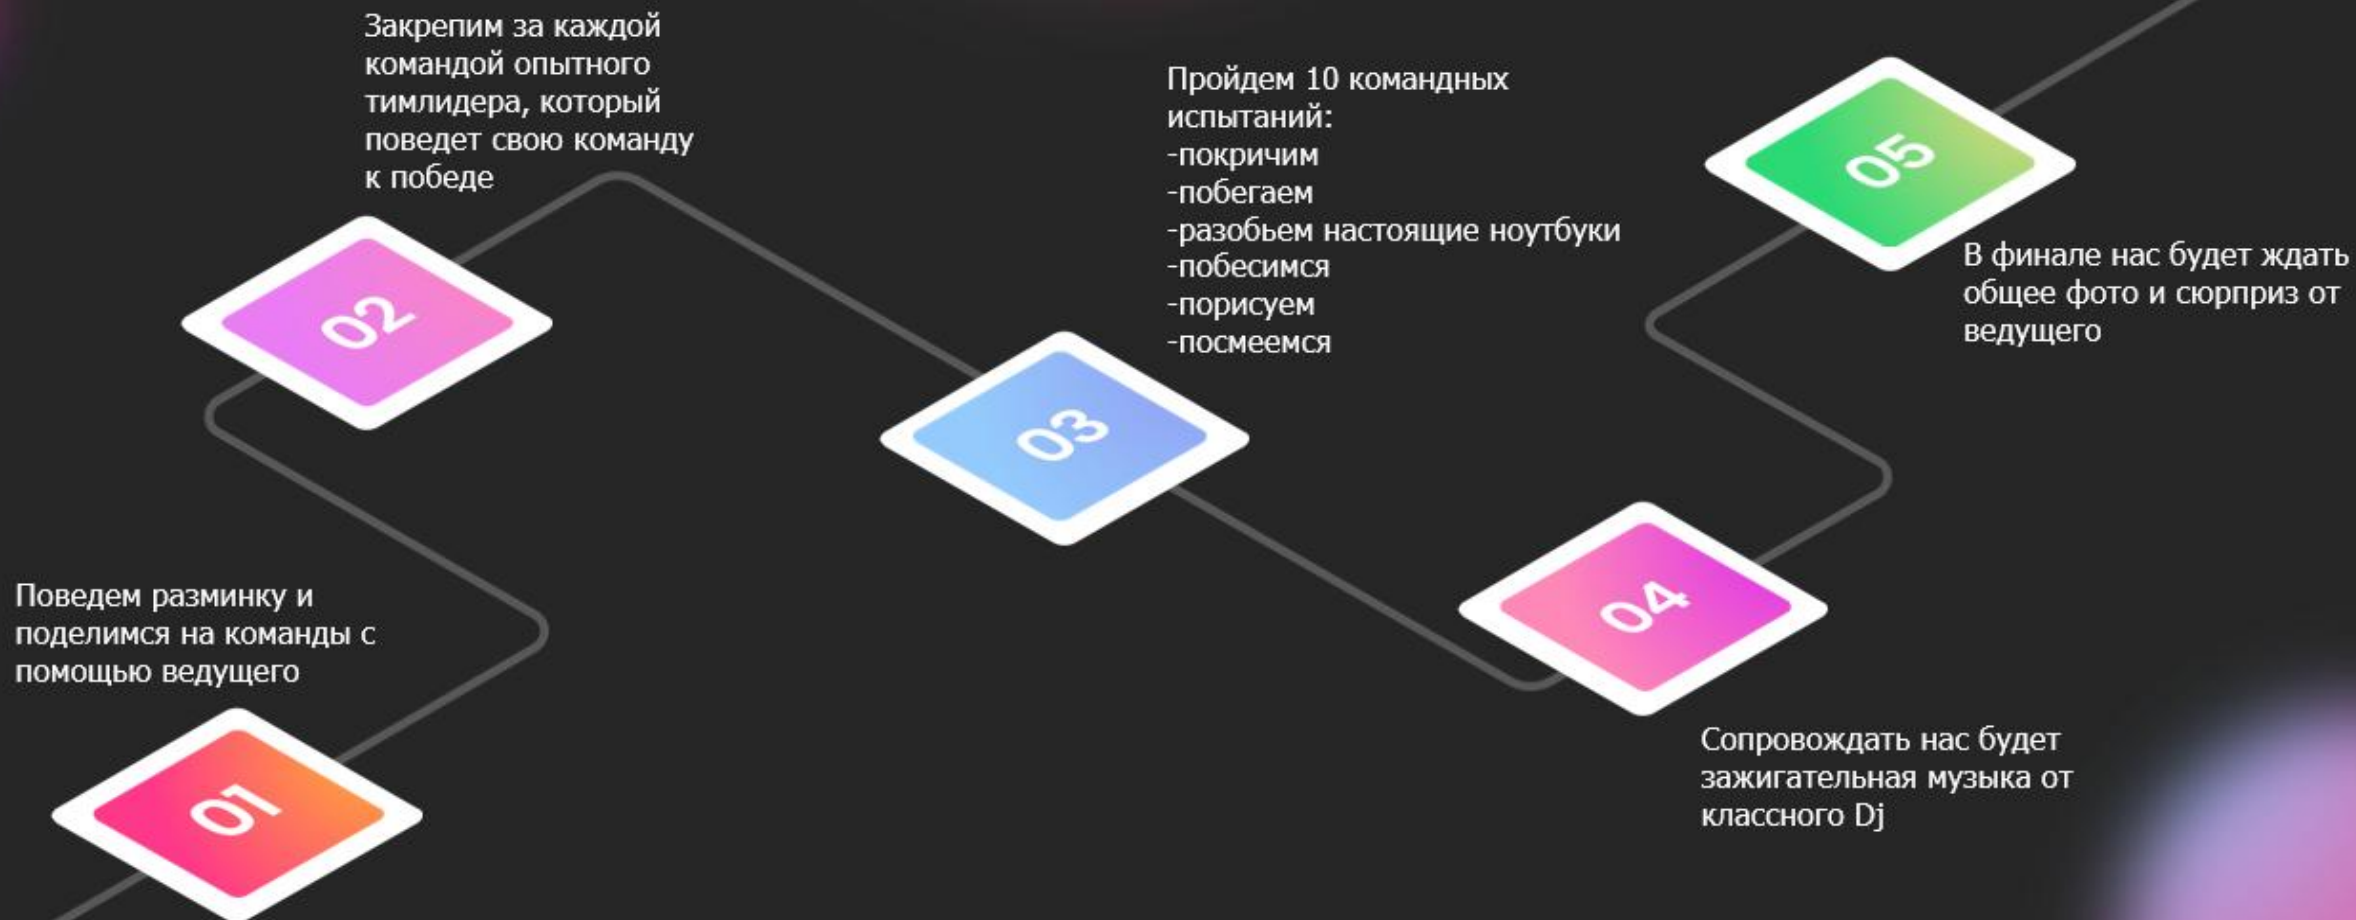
Поведем разминку и поделимся на команды с помощью ведущего

01

Закрепим за каждой командой опытного тимлидера, который поведет свою команду к победе

02

Пройдем 10 командных испытаний:
-покричим
-побегаем
-разобьем настоящие ноутбуки
-побесимся
-порисуем
-посмеемся

03

04

Сопровождать нас будет зажигательная музыка от классного Dj

05

В финале нас будет ждать общее фото и сюрприз от ведущего